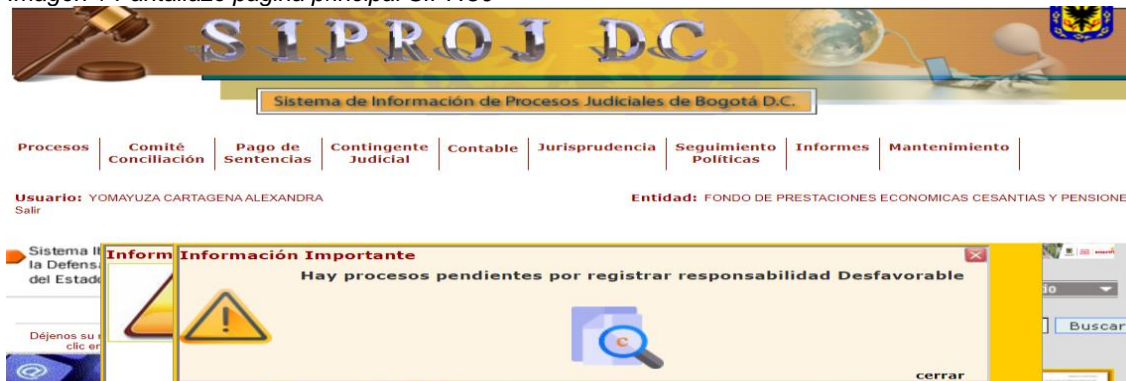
Imagen 1 Pantallazo página principal SIPROJ

SIPROJ DC

Sistema de Información de Procesos Judiciales de Bogotá D.C.

Procesos | Comité Conciliación | Pago de Sentencias | Contingente Judicial | Contable | Jurisprudencia | Seguimiento Políticas | Informes | Mantenimiento

Usuario: YOMAYUZA CARTAGENA ALEXANDRA
Salir

Entidad: FONDO DE PRESTACIONES ECONOMICAS CESANTIAS Y PENSIONE

Sistema I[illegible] la Defens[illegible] del Estad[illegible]

Déjenos su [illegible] clic en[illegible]

Inform

Información Importante

Hay procesos pendientes por registrar responsabilidad Desfavorable

cerrar

Buscar